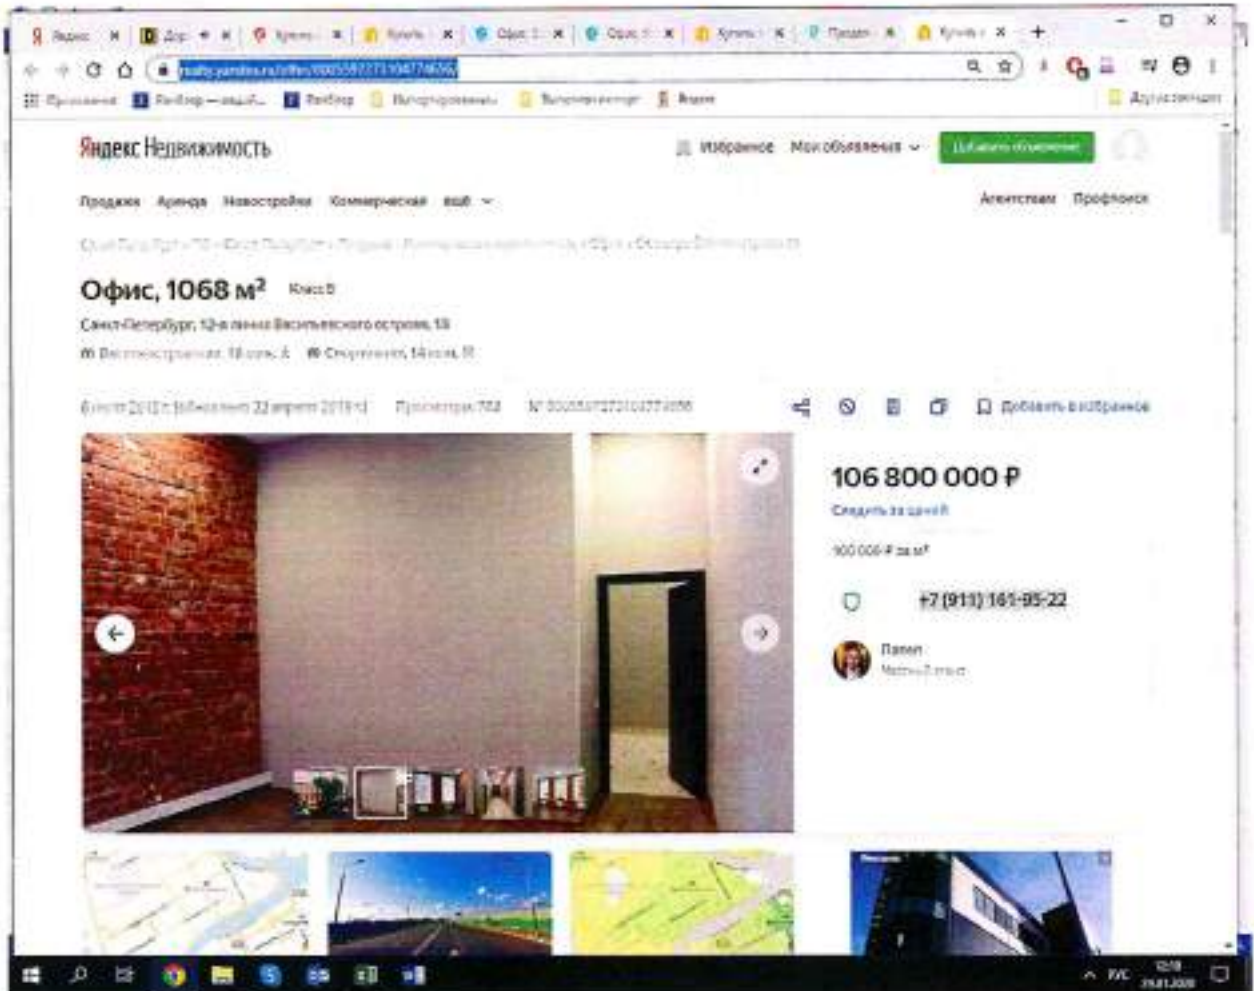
Яндекс | Дор | Купить | Купить | Офис | Офис | Купить | Продам | Купить

realty.yandex.ru/offer/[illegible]

Приложения | Рейтинг | Рейтинг | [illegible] | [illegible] | Яндекс | Другие закладки

Яндекс Недвижимость

Избранное Мои объявления Добавить объявление

Продажа Аренда Новостройки Коммерческая ещё

Агентствам Профпоиск

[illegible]

Офис, 1068 м²

Класс B

Санкт-Петербург, 12-я линия Васильевского острова, 13

Василеостровская, 18 мин. | Спортивная, 14 мин.

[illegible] Просмотров: 782 № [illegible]

Добавить в избранное

106 800 000 ₽

Следить за ценой

100 000 ₽ за м²

+7 (911) 161-95-22

Павел

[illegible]

РУС

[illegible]